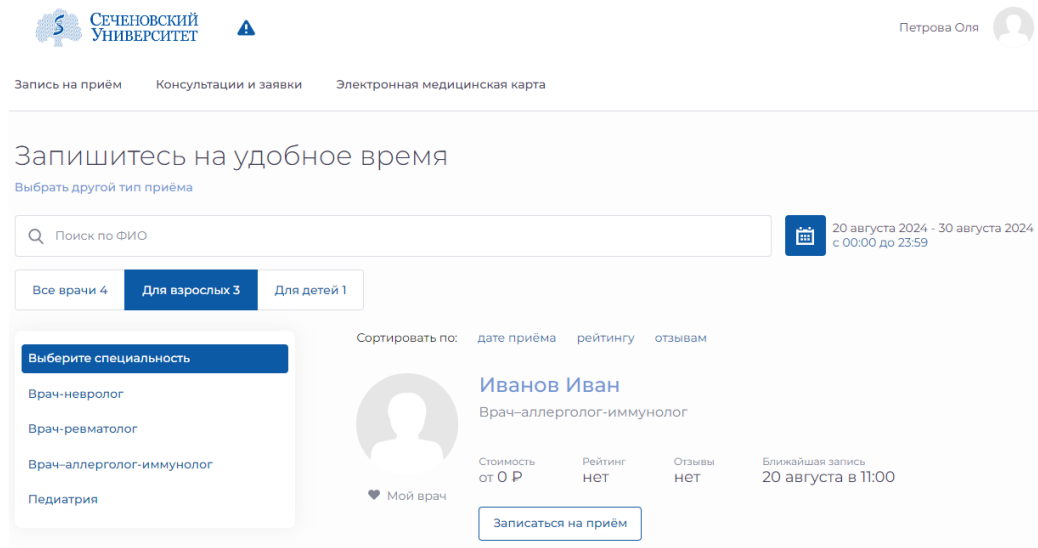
Сеченовский Университет

Петрова Оля

Запись на приём Консультации и заявки Электронная медицинская карта

Запишитесь на удобное время

Выбрать другой тип приёма

Поиск по ФИО

20 августа 2024 - 30 августа 2024
с 00:00 до 23:59

Все врачи 4 Для взрослых 3 Для детей 1

Выберите специальность

Врач-невролог

Врач-ревматолог

Врач–аллерголог-иммунолог

Педиатрия

Сортировать по: дате приёма рейтингу отзывам

Иванов Иван

Врач–аллерголог-иммунолог

Мой врач

| Стоимость | Рейтинг | Отзывы | Ближайшая запись |
|---|---|---|---|
| от 0 ₽ | нет | нет | 20 августа в 11:00 |

Записаться на приём